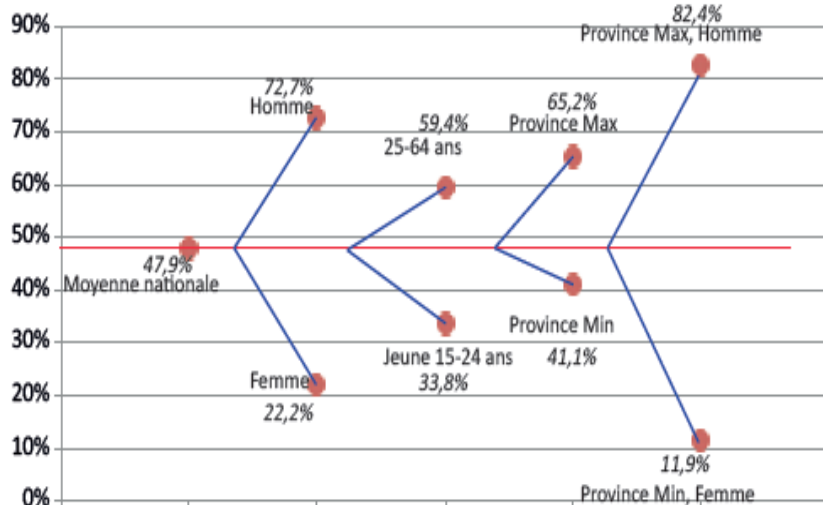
90%
80%
70%
60%
50%
40%
30%
20%
10%
0%

47,9%
Moyenne nationale

72,7%
Homme

Femme
22,2%

59,4%
25-64 ans

Jeune 15-24 ans
33,8%

65,2%
Province Max

Province Min
41,1%

82,4%
Province Max, Homme

11,9%
Province Min, Femme